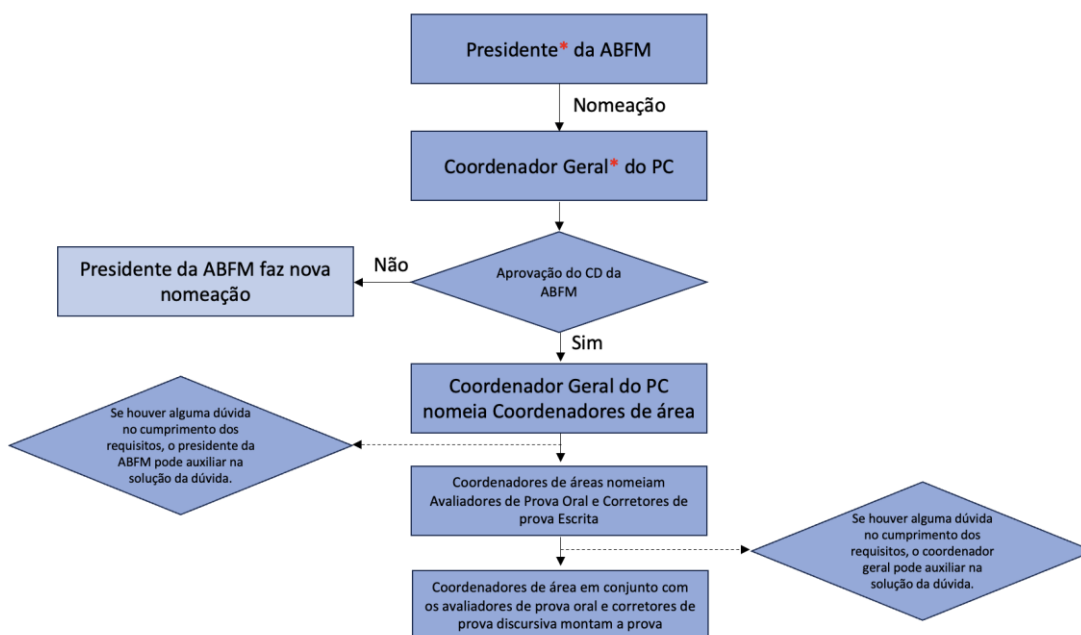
Presidente* da ABFM

Nomeação

Coordenador Geral* do PC

Presidente da ABFM faz nova nomeação

Não

Aprovação do CD da ABFM

Sim

Coordenador Geral do PC nomeia Coordenadores de área

Se houver alguma dúvida no cumprimento dos requisitos, o presidente da ABFM pode auxiliar na solução da dúvida.

Coordenadores de áreas nomeiam Avaliadores de Prova Oral e Corretores de prova Escrita

Se houver alguma dúvida no cumprimento dos requisitos, o coordenador geral pode auxiliar na solução da dúvida.

Coordenadores de área em conjunto com os avaliadores de prova oral e corretores de prova discursiva montam a prova